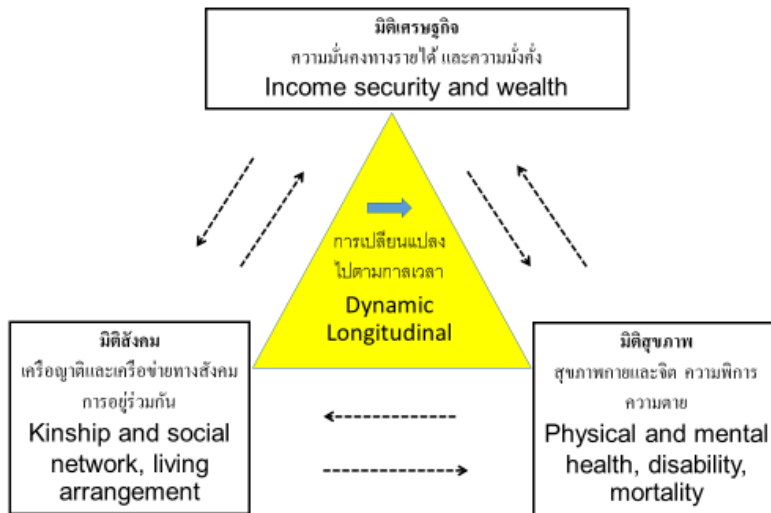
มิติเศรษฐกิจ
ความมั่นคงทางรายได้ และความมั่งคั่ง
Income security and wealth

การเปลี่ยนแปลงไปตามกาลเวลา
Dynamic Longitudinal

มิติสังคม
เครือญาติและเครือข่ายทางสังคม การอยู่ร่วมกัน
Kinship and social network, living arrangement

มิติสุขภาพ
สุขภาพกายและจิต ความพิการ ความตาย
Physical and mental health, disability, mortality